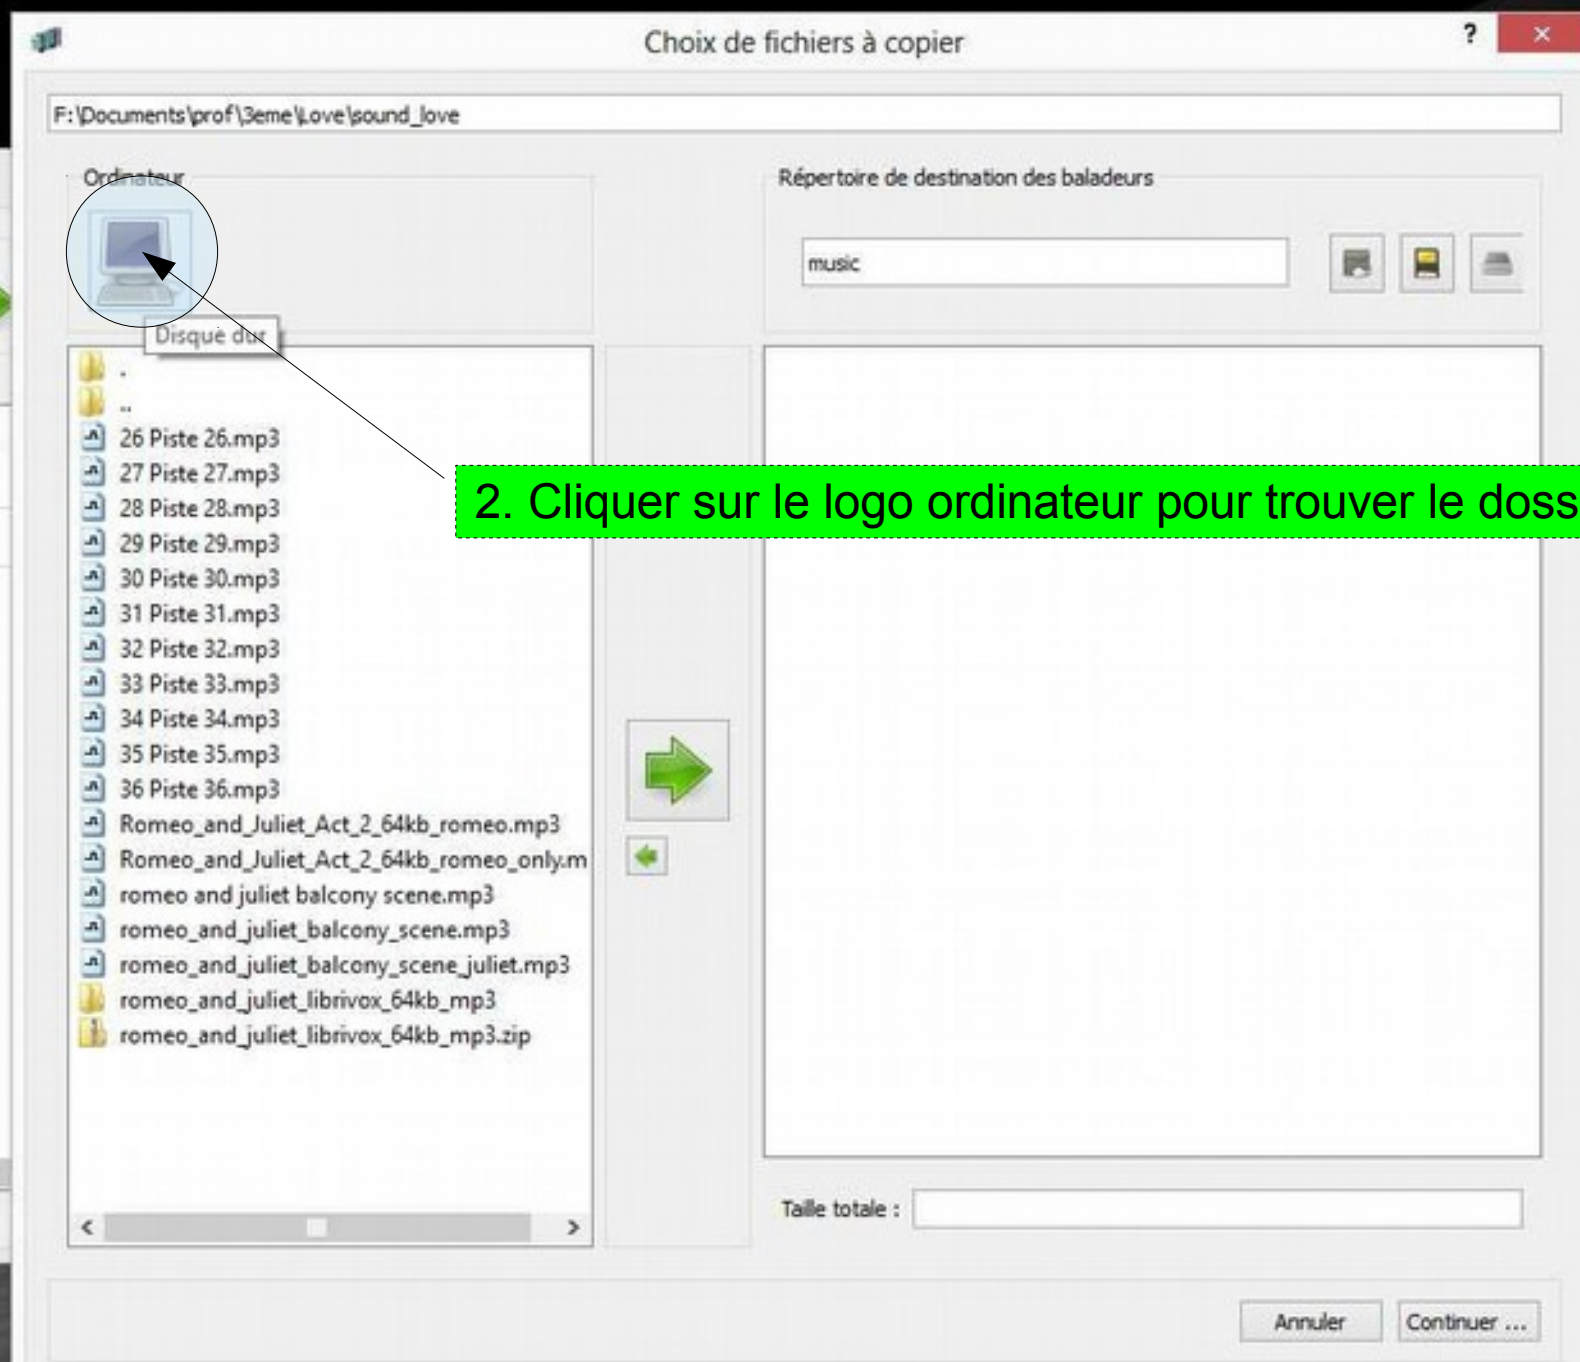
Choix de fichiers à copier

?

×

F:\Documents\prof\3eme\Love\sound_love

Ordinateur

Disque dur

Répertoire de destination des baladeurs

music

.

..

26 Piste 26.mp3

27 Piste 27.mp3

28 Piste 28.mp3

29 Piste 29.mp3

30 Piste 30.mp3

31 Piste 31.mp3

32 Piste 32.mp3

33 Piste 33.mp3

34 Piste 34.mp3

35 Piste 35.mp3

36 Piste 36.mp3

Romeo_and_Juliet_Act_2_64kb_romeo.mp3

Romeo_and_Juliet_Act_2_64kb_romeo_only.m

romeo and juliet balcony scene.mp3

romeo_and_juliet_balcony_scene.mp3

romeo_and_juliet_balcony_scene_juliet.mp3

romeo_and_juliet_librivox_64kb_mp3

romeo_and_juliet_librivox_64kb_mp3.zip

2. Cliquer sur le logo ordinateur pour trouver le doss

Taille totale :

Annuler

Continuer ...